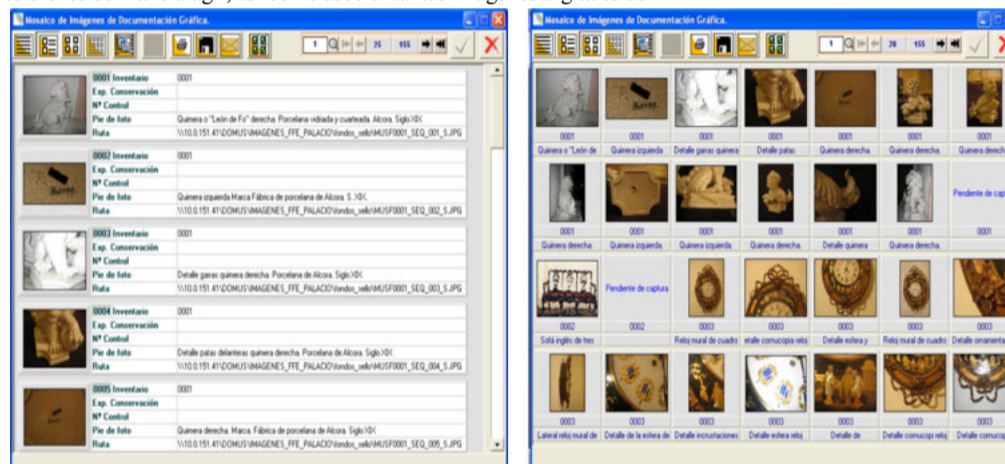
Mosaico de Imágenes de Documentación Gráfica.

1 25 955

0001 Inventario 0001
Exp. Conservación
Nº Control
Pie de foto Quimera o "León de Fo" derecha. Porcelana vidriada y cuarteada. Alcora. Siglo XIX
Ruta \\10.0.151.41\DOMUS\IMAGENES_FFE_PALACIO\fondos_sello\MUSF0001_SEQ_001_S.JPG

0002 Inventario 0001
Exp. Conservación
Nº Control
Pie de foto Quimera izquierda. Marca Fábrica de porcelana de Alcora. S. XIX
Ruta \\10.0.151.41\DOMUS\IMAGENES_FFE_PALACIO\fondos_sello\MUSF0001_SEQ_002_S.JPG

0003 Inventario 0001
Exp. Conservación
Nº Control
Pie de foto Detalle garras quimera derecha. Porcelana de Alcora. Siglo XIX
Ruta \\10.0.151.41\DOMUS\IMAGENES_FFE_PALACIO\fondos_sello\MUSF0001_SEQ_003_S.JPG

0004 Inventario 0001
Exp. Conservación
Nº Control
Pie de foto Detalle patas delanteras quimera derecha. Porcelana de Alcora. Siglo XIX
Ruta \\10.0.151.41\DOMUS\IMAGENES_FFE_PALACIO\fondos_sello\MUSF0001_SEQ_004_S.JPG

0005 Inventario 0001
Exp. Conservación
Nº Control
Pie de foto Quimera derecha. Marca. Fábrica de porcelana de Alcora. Siglo XIX
Ruta \\10.0.151.41\DOMUS\IMAGENES_FFE_PALACIO\fondos_sello\MUSF0001_SEQ_005_S.JPG

Mosaico de Imágenes de Documentación Gráfica.

1 28 955

0001 Quimera o "León de
0001 Quimera izquierda
0001 Detalle garras quimera
0001 Detalle patas
0001 Quimera derecha
0001 Quimera derecha
0001 Quimera derech
0001 Quimera derecha
0001 Quimera izquierda
0001 Quimera izquierda
0001 Quimera derecha
0001 Detalle quimera
0001 Quimera derecha
Pendiente de cap
0001
0002 Sofá inglés de tres
Pendiente de captura
0002
0003 Reloj mural de cuadro
0003 etalle cornucopia reloj
0003 Detalle esfera y
0003 Reloj mural de cuadro
0003 Detalle ornament
0003 Lateral reloj mural de
0003 Detalle de la esfera de
0003 Detalle incrustaciones
0003 Detalle esfera reloj
0003 Detalle de
0003 Detalle cornucopi reloj
0003 Detalle cornucop